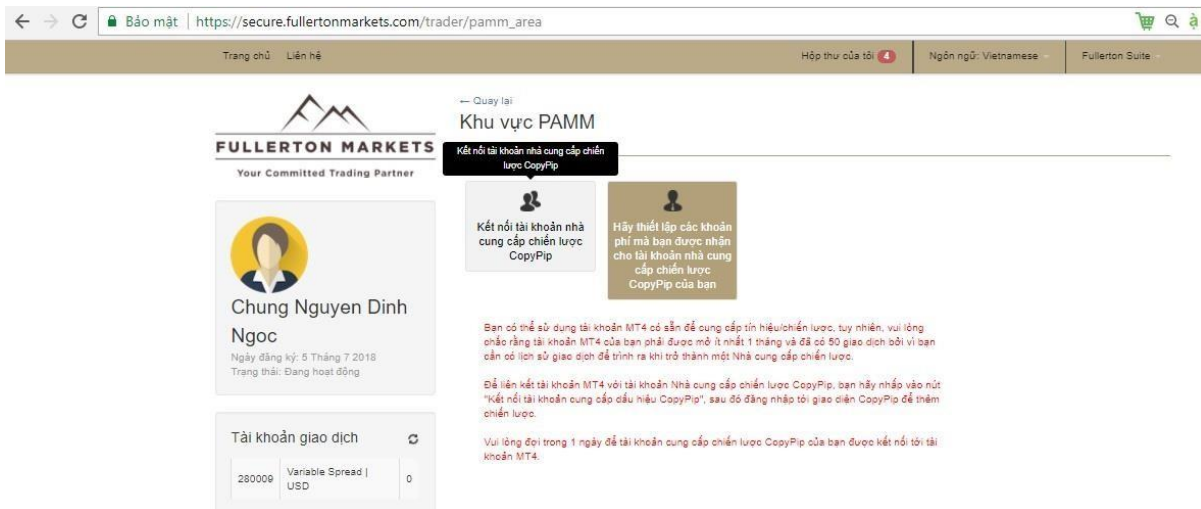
Bảo mật | https://secure.fullertonmarkets.com/trader/pamm_area

Trang chủ Liên hệ

Hộp thư của tôi 4

Ngôn ngữ: Vietnamese

Fullerton Suite

FULLERTON MARKETS
Your Committed Trading Partner

Chung Nguyen Dinh Ngoc
Ngày đăng ký: 5 Tháng 7 2018
Trạng thái: Đang hoạt động

Tài khoản giao dịch

| 280009 | Variable Spread \| USD | 0 |
|---|---|---|

← Quay lại
Khu vực PAMM

Kết nối tài khoản nhà cung cấp chiến lược CopyPip

Kết nối tài khoản nhà cung cấp chiến lược CopyPip

Hãy thiết lập các khoản phí mà bạn được nhận cho tài khoản nhà cung cấp chiến lược CopyPip của bạn

Bạn có thể sử dụng tài khoản MT4 có sẵn để cung cấp tín hiệu/chiến lược, tuy nhiên, vui lòng chắc rằng tài khoản MT4 của bạn phải được mở ít nhất 1 tháng và đã có 50 giao dịch bởi vì bạn cần có lịch sử giao dịch để trình ra khi trở thành một Nhà cung cấp chiến lược.

Để liên kết tài khoản MT4 với tài khoản Nhà cung cấp chiến lược CopyPip, bạn hãy nhấp vào nút "Kết nối tài khoản cung cấp dấu hiệu CopyPip", sau đó đăng nhập tới giao diện CopyPip để thêm chiến lược.

Vui lòng đợi trong 1 ngày để tài khoản cung cấp chiến lược CopyPip của bạn được kết nối tới tài khoản MT4.